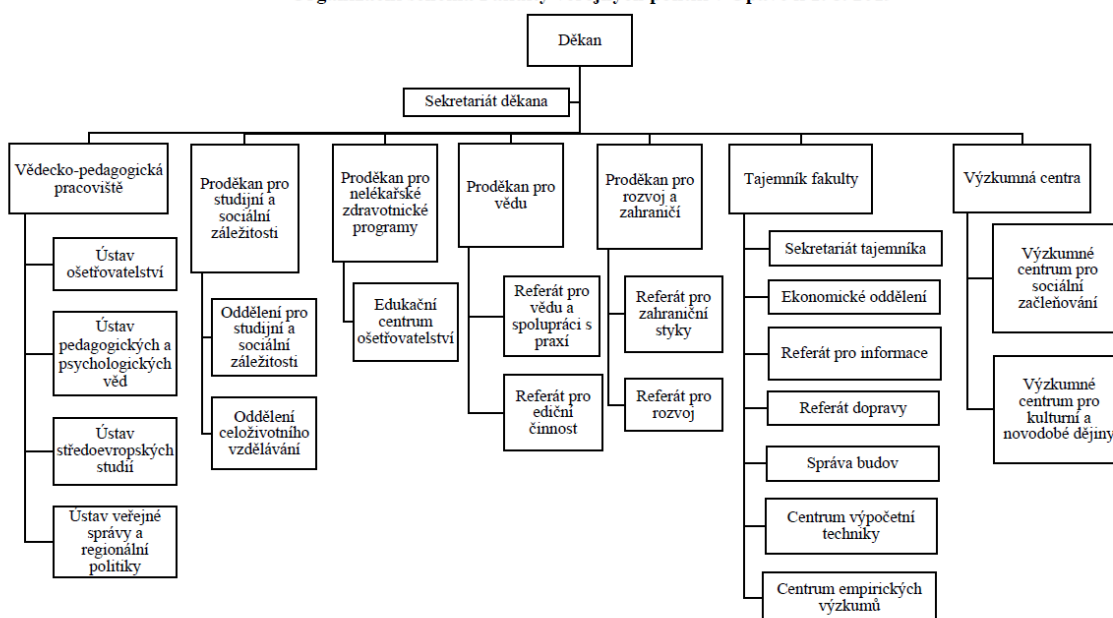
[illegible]

Děkan

Sekretariát děkana

Vědecko-pedagogická pracoviště

Ústav ošetřovatelství

Ústav pedagogických a psychologických věd

Ústav středoevropských studií

Ústav veřejné správy a regionální politiky

Proděkan pro studijní a sociální záležitosti

Oddělení pro studijní a sociální záležitosti

Oddělení celoživotního vzdělávání

Proděkan pro nelékařské zdravotnické programy

Edukační centrum ošetřovatelství

Proděkan pro vědu

Referát pro vědu a spolupráci s praxí

Referát pro ediční činnost

Proděkan pro rozvoj a zahraničí

Referát pro zahraniční styky

Referát pro rozvoj

Tajemník fakulty

Sekretariát tajemníka

Ekonomické oddělení

Referát pro informace

Referát dopravy

Správa budov

Centrum výpočetní techniky

Centrum empirických výzkumů

Výzkumná centra

Výzkumné centrum pro sociální začleňování

Výzkumné centrum pro kulturní a novodobé dějiny